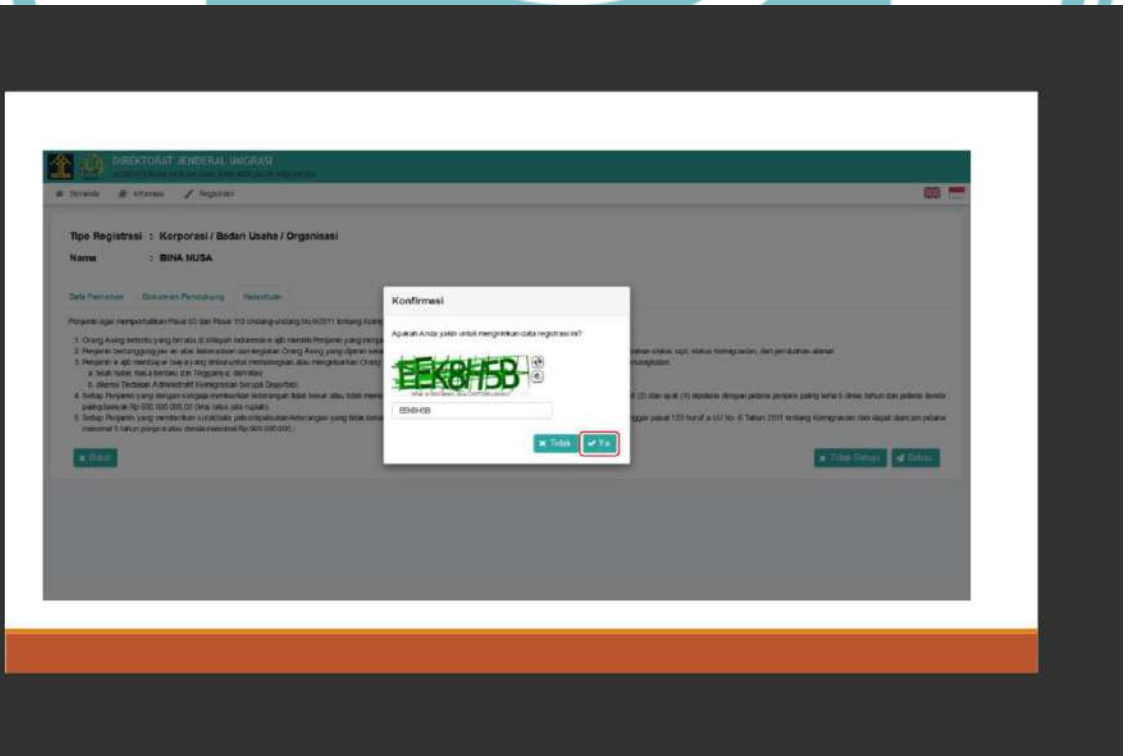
DIREKTORAT JENDERAL IMIGRASI

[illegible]

Beranda Informasi Registrasi

Tipe Registrasi : Korporasi / Badan Usaha / Organisasi

Nama : BINA NUSA

Data Penjamin Dokumen Pendukung Ketentuan

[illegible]

Kembali

Konfirmasi

Apakah Anda yakin untuk mengirimkan data registrasi ini?

EEK8H5B

EEK8H5B

Tidak Ya

Tidak Setuju Setuju